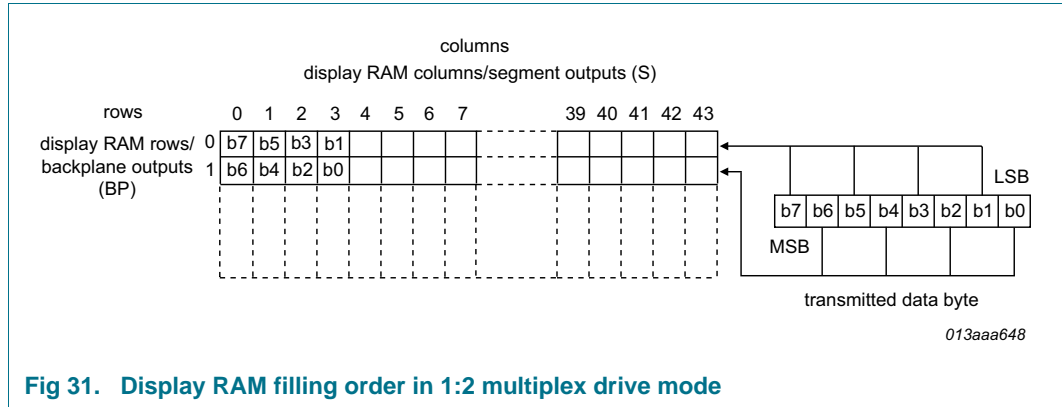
columns
display RAM columns/segment outputs (S)

rows

0 1 2 3 4 5 6 7 39 40 41 42 43

display RAM rows/ backplane outputs (BP)

0 b7 b5 b3 b1
1 b6 b4 b2 b0

LSB

b7 b6 b5 b4 b3 b2 b1 b0

MSB

transmitted data byte

013aaa648

Fig 31. Display RAM filling order in 1:2 multiplex drive mode